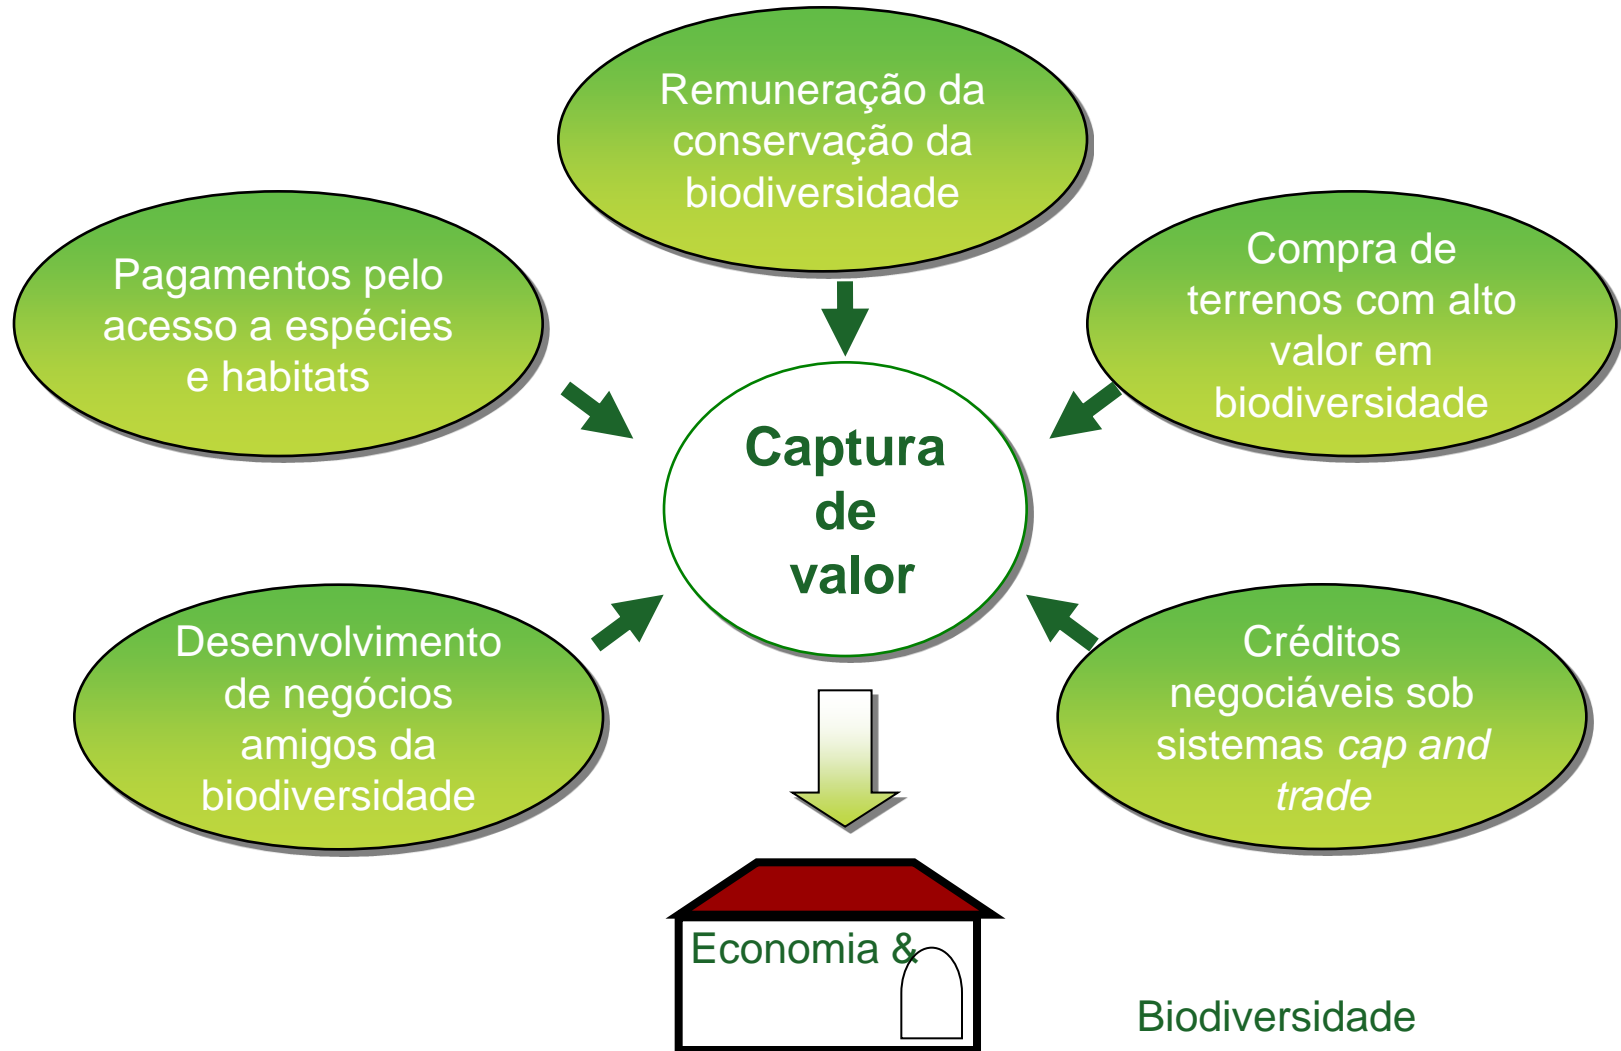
Remuneração da conservação da biodiversidade

Pagamentos pelo acesso a espécies e habitats

Compra de terrenos com alto valor em biodiversidade

Captura de valor

Desenvolvimento de negócios amigos da biodiversidade

Créditos negociáveis sob sistemas *cap and trade*

Economia &

Biodiversidade